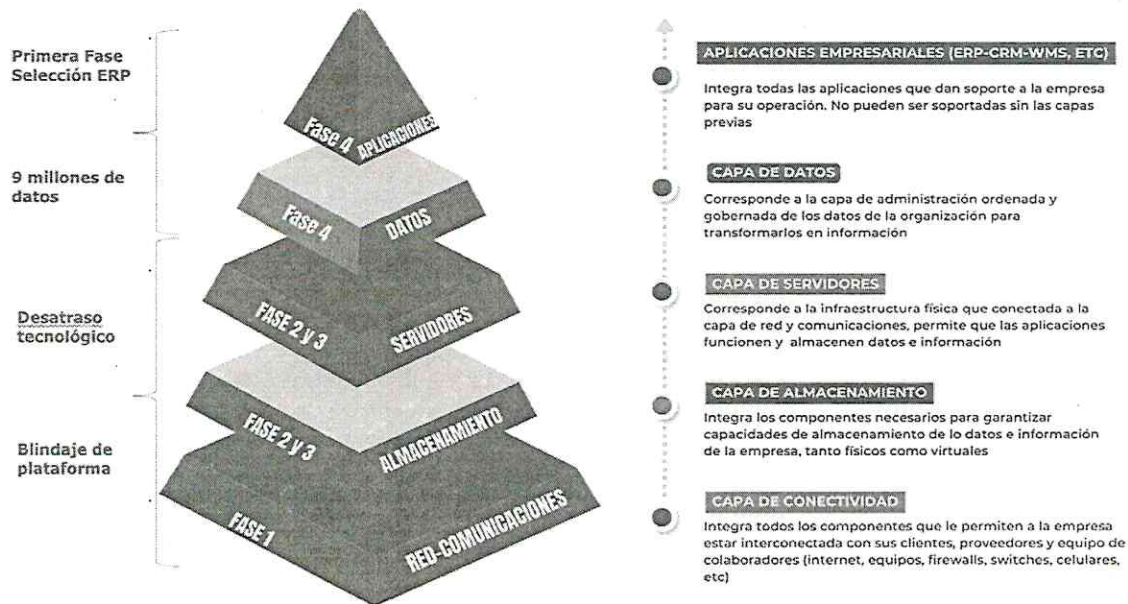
Primera Fase Selección ERP

9 millones de datos

Desatraso tecnológico

Blindaje de plataforma

Fase 4 APLICACIONES

Fase 4 DATOS

FASE 2 y 3 SERVIDORES

FASE 2 y 3 ALMACENAMIENTO

FASE 1 RED-COMUNICACIONES

APLICACIONES EMPRESARIALES (ERP-CRM-WMS, ETC)

Integra todas las aplicaciones que dan soporte a la empresa para su operación. No pueden ser soportadas sin las capas previas

CAPA DE DATOS

Corresponde a la capa de administración ordenada y gobernada de los datos de la organización para transformarlos en información

CAPA DE SERVIDORES

Corresponde a la infraestructura física que conectada a la capa de red y comunicaciones, permite que las aplicaciones funcionen y almacenen datos e información

CAPA DE ALMACENAMIENTO

Integra los componentes necesarios para garantizar capacidades de almacenamiento de lo datos e información de la empresa, tanto físicos como virtuales

CAPA DE CONECTIVIDAD

Integra todos los componentes que le permiten a la empresa estar interconectada con sus clientes, proveedores y equipo de colaboradores (internet, equipos, firewalls, switches, celulares, etc)